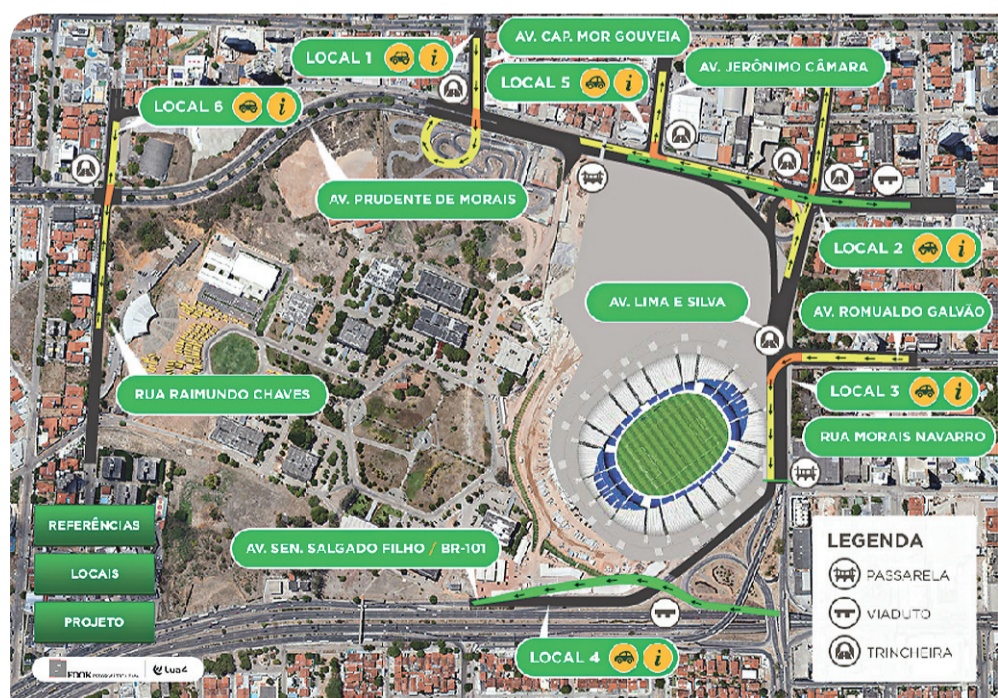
LOCAL 1 i
AV. CAP. MOR GOUVEIA
LOCAL 5 i
AV. JERÔNIMO CÂMARA
LOCAL 6 i
AV. PRUDENTE DE MORAIS
LOCAL 2 i
AV. LIMA E SILVA
AV. ROMUALDO GALVÃO
RUA RAIMUNDO CHAVES
LOCAL 3 i
RUA MORAIS NAVARRO
REFERÊNCIAS
LOCAIS
PROJETO
AV. SEN. SALGADO FILHO / BR-101
LEGENDA
PASSARELA
VIADUTO
TRINCHEIRA
LOCAL 4 i
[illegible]
Lua4